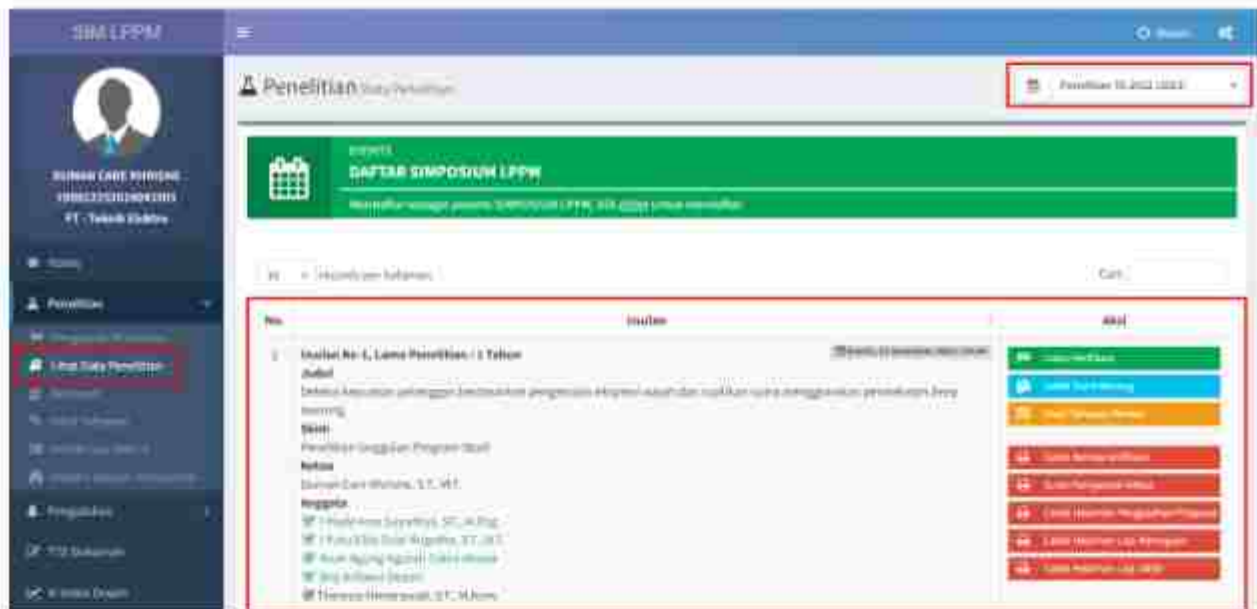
SIM LPPM

Penelitian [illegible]

Penelitian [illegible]

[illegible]

DAFTAR SIMPOSIUM LPPM

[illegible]

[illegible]

Penelitian

Lihat Data Penelitian

Pengabdian

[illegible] Cari

| No | Usulan | Aksi |
|---|---|---|
| 1 | Usulan Ke-1, Lama Penelitian : 1 Tahun<br>Judul<br>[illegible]<br>Skim<br>Penelitian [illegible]<br>Ketua<br>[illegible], S.T., M.T.<br>Anggota<br>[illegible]<br>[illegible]<br>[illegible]<br>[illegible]<br>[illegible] | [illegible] |